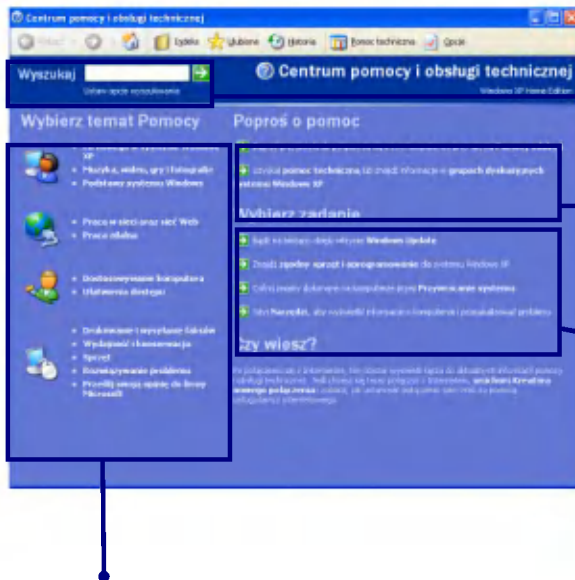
Centrum pomocy i obsługi technicznej

Wstecz | Indeks | Ulubione | Historia | Pomoc techniczna | Opcje

Wyszukaj

Ustaw opcje wyszukiwania

Centrum pomocy i obsługi technicznej

Windows XP Home Edition

Wybierz temat Pomocy

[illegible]
XP
Muzyka, wideo, gry i fotografie
Podstawy systemu Windows

Praca w sieci oraz sieć Web
Praca zdalna

Dostosowywanie komputera
Ułatwienia dostępu

Drukowanie i wysyłanie faksów
Wydajność i konserwacja
Sprzęt
Rozwiązywanie problemów
Prześlij swoją opinię do firmy Microsoft

Poproś o pomoc

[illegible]

Uzyskaj pomoc techniczną lub znajdź informacje w grupach dyskusyjnych systemu Windows XP

Wybierz zadanie

Bądź na bieżąco dzięki witrynie Windows Update

Znajdź zgodny sprzęt i oprogramowanie dla systemu Windows XP

Cofnij zmiany dokonane na komputerze przy Przywracanie systemu

Użyj Narzędzi, aby wyświetlić informacje o komputerze i przeanalizować problemy

Czy wiesz?

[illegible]